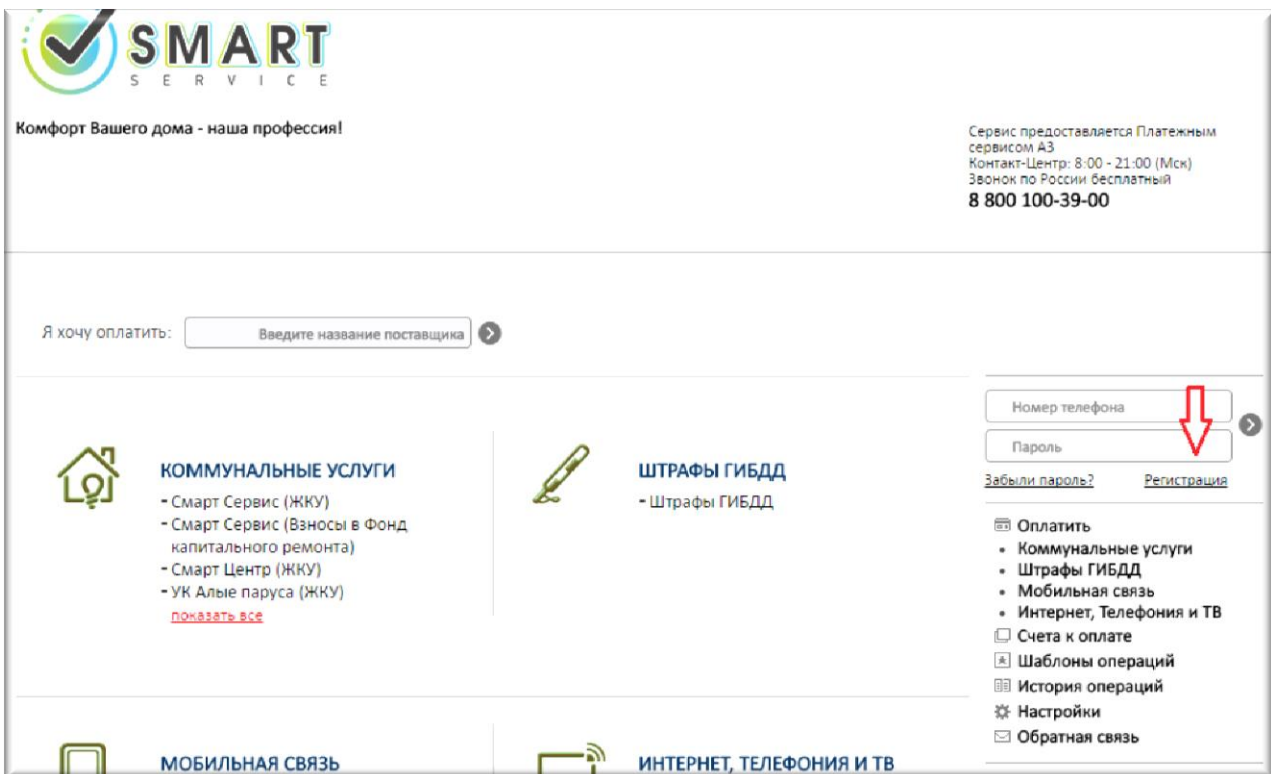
SMART
SERVICE

Комфорт Вашего дома - наша профессия!

Сервис предоставляется Платежным сервисом А3
Контакт-Центр: 8:00 - 21:00 (Мск)
Звонок по России бесплатный
8 800 100-39-00

Я хочу оплатить: Введите название поставщика

КОММУНАЛЬНЫЕ УСЛУГИ
- Смарт Сервис (ЖКУ)
- Смарт Сервис (Взносы в Фонд капитального ремонта)
- Смарт Центр (ЖКУ)
- УК Алые паруса (ЖКУ)
показать все

ШТРАФЫ ГИБДД
- Штрафы ГИБДД

МОБИЛЬНАЯ СВЯЗЬ

ИНТЕРНЕТ, ТЕЛЕФОНИЯ И ТВ

Номер телефона
Пароль
Забыли пароль?
Регистрация

Оплатить
• Коммунальные услуги
• Штрафы ГИБДД
• Мобильная связь
• Интернет, Телефония и ТВ
Счета к оплате
Шаблоны операций
История операций
Настройки
Обратная связь